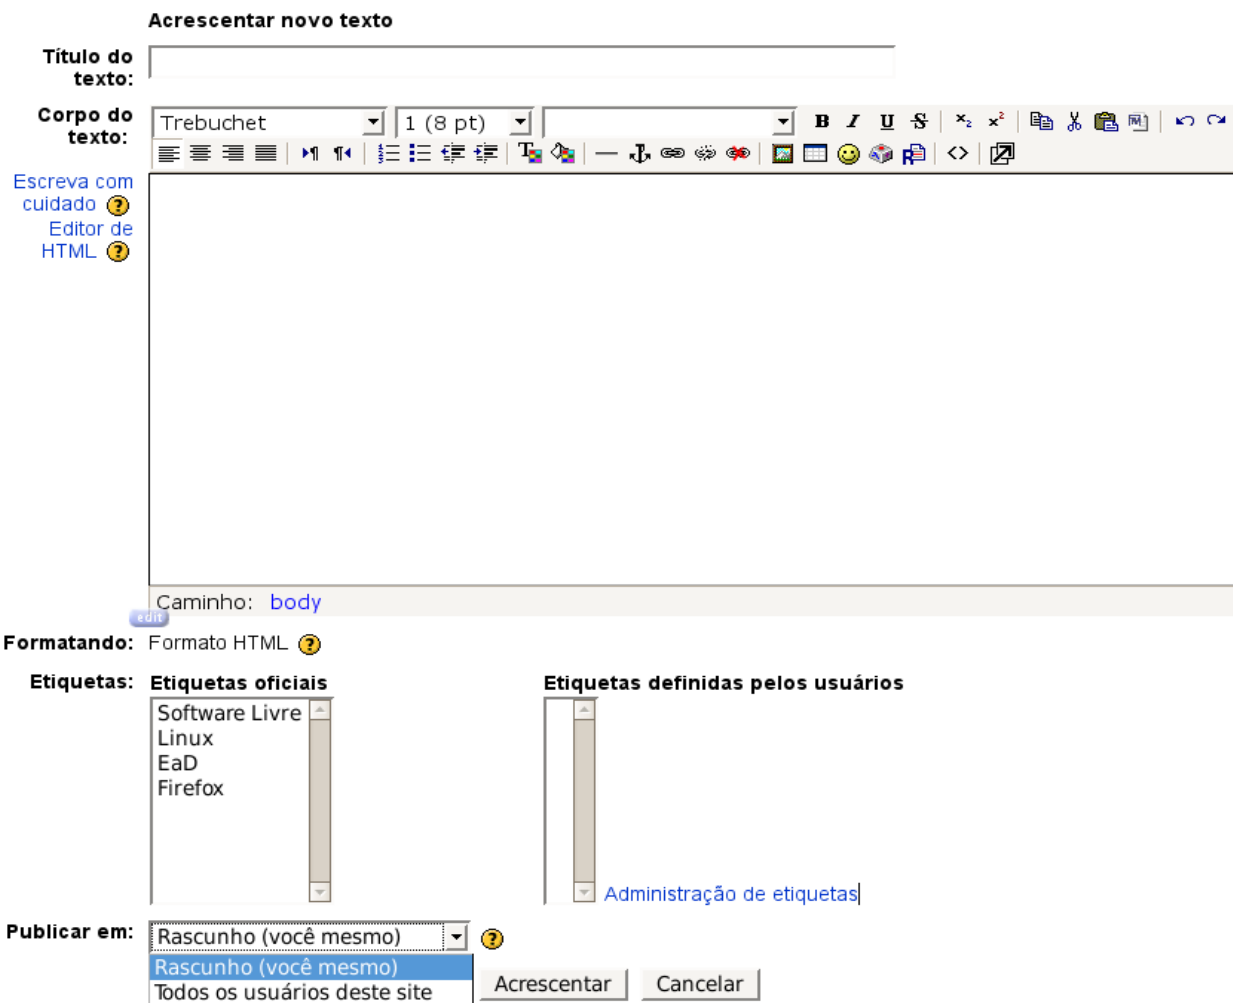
Acrescentar novo texto

Título do texto:

Corpo do texto:

Trebuchet | 1 (8 pt)

Escreva com cuidado

Editor de HTML

Caminho: body

edit

Formatando: Formato HTML

Etiquetas: Etiquetas oficiais

Software Livre
Linux
EaD
Firefox

Etiquetas definidas pelos usuários

Administração de etiquetas

Publicar em: Rascunho (você mesmo)

Rascunho (você mesmo)
Todos os usuários deste site

Acrescentar | Cancelar